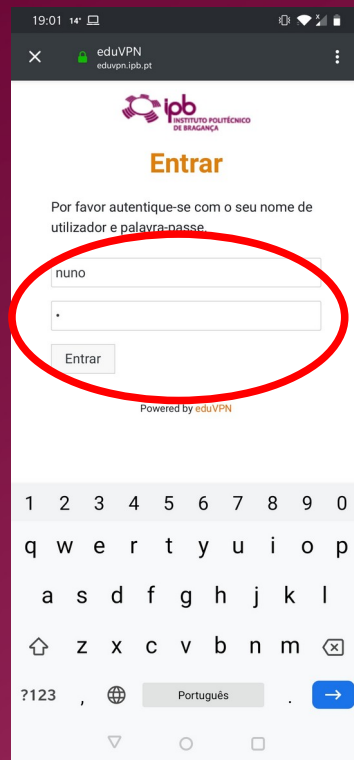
19:01 14°

eduVPN
eduvpn.ipb.pt

ipb
INSTITUTO POLITÉCNICO DE BRAGANÇA

Entrar

Por favor autentique-se com o seu nome de utilizador e palavra-passe.

nuno

•

Entrar

Powered by eduVPN

1 2 3 4 5 6 7 8 9 0
q w e r t y u i o p
a s d f g h j k l
z x c v b n m
?123 , Português .